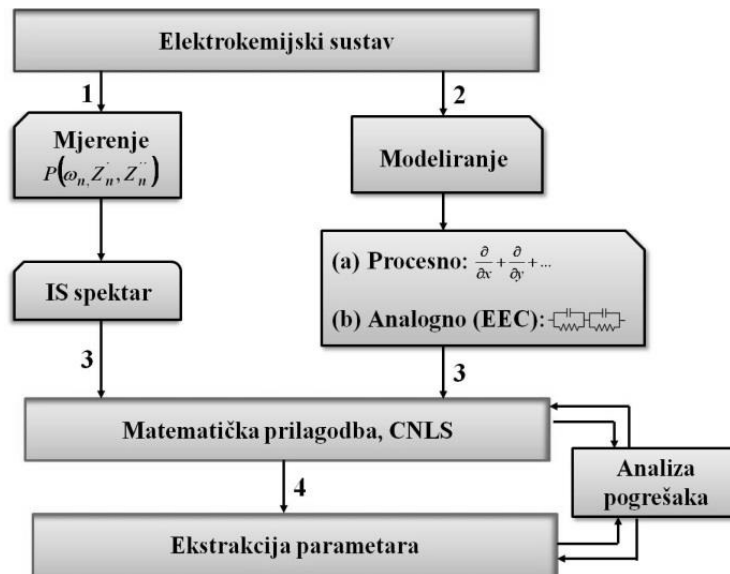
Elektrokemijski sustav

1

2

Mjerenje
$P(\omega_{n}, Z'_{n}, Z''_{n})$

Modeliranje

(a) Procesno: $\frac{\partial}{\partial x} + \frac{\partial}{\partial y} + ...$

(b) Analogno (EEC):

IS spektar

3

3

Matematička prilagodba, CNLS

4

Analiza pogrešaka

Ekstrakcija parametara